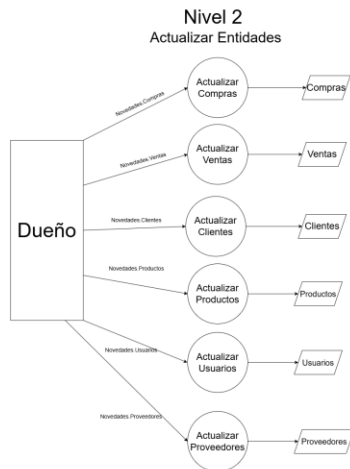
Nivel 2
Actualizar Entidades

Dueño

Novedades Compras
Actualizar Compras
Compras

Novedades Ventas
Actualizar Ventas
Ventas

Novedades Clientes
Actualizar Clientes
Clientes

Novedades Productos
Actualizar Productos
Productos

Novedades Usuarios
Actualizar Usuarios
Usuarios

Novedades Proveedores
Actualizar Proveedores
Proveedores